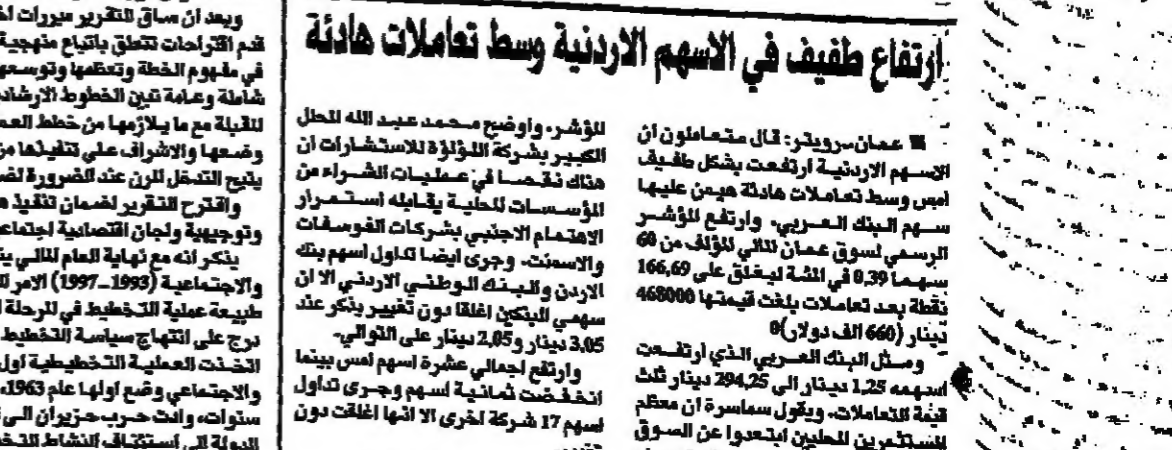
ارتفاع طفيف في الاسهم الاردنية وسط تعاملات هادئة

■ عمان-رويتر: قال متعاملون ان الاسهم الاردنية ارتفعت بشكل طفيف امس وسط تعاملات هادئة هيمن عليها سهم البنك العربي. وارتفع المؤشر الرسمي لسوق عمان المالي المؤلف من 60 سهما 0,39 في المئة ليغلق على 166,69 نقطة بعد تعاملات بلغت قيمتها 468000 دينار (660 الف دولار)●

ومثل البنك العربي الذي ارتفعت اسهمه 1,25 دينار الى 294,25 دينار ثلث قيمة التعاملات. ويقول سماسرة ان معظم المستثمرين المحليين ابتعدوا عن السوق

المؤشر. واوضح محمد عبد الله المحلل الكبير بشركة اللؤلؤة للاستشارات ان هناك نقصا في عمليات الشراء من المؤسسات المحلية يقابله استمرار الاهتمام الاجنبي بشركات الفوسفات والاسمنت. وجرى ايضا تداول اسهم بنك الاردن والبنك الوطني الاردني الا ان سهمي البنكين اغلقا دون تغيير يذكر عند 3,05 دينار و2,85 دينار على التوالي.

وارتفع اجمالي عشرة اسهم امس بينما انخفضت ثمانية اسهم وجرى تداول اسهم 17 شركة اخرى الا انها اغلقت دون

ويعد ان ساق التقرير مبررات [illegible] قدم اقتراحات تتعلق باتباع منهجية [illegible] في مفهوم الخطة وتنظمها وتوسعها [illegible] شاملة وعامة تبين الخطوط الارشاد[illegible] للقيام مع ما يلازمها من خطط العم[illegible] وضعها والاشراف على تنفيذها م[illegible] يتيح التدخل المرن عند الضرورة لضم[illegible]
واقترح التقرير لضمان تنفيذ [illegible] وتوجيهية ولجان اقتصادية اجتماع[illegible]
يذكر انه مع نهاية العام المالي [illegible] والاجتماعية (1993-1997) الامر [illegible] طبيعة عملية التخطيط في المرحلة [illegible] برج على انتهاج سياسة التخطيط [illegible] اتخذت العملية التخطيطية اول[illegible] والاجتماعي وضع اولها عام 1963 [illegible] سنوات، وادت حرب حزيران الى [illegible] الدولة الى استئناف النشاط التخط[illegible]